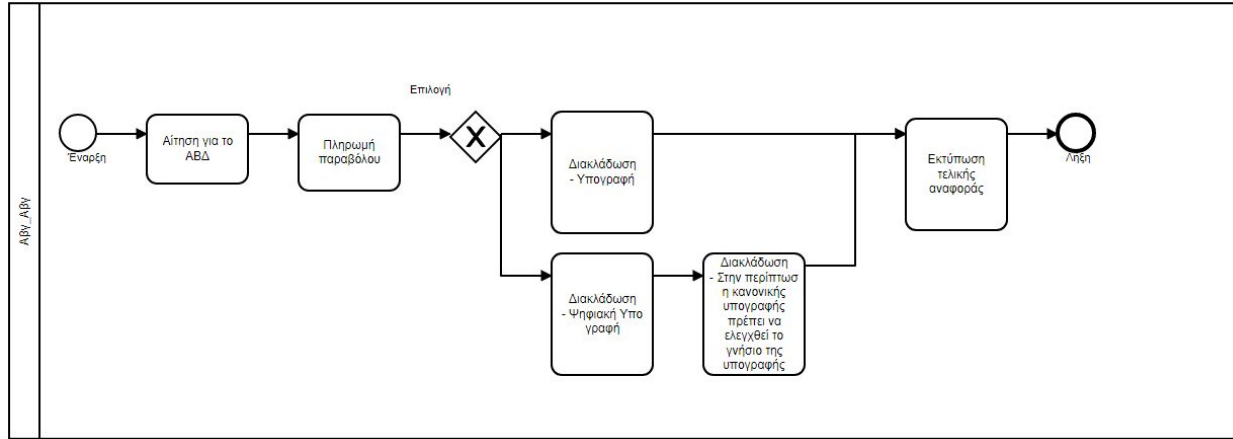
Αβγ_Αβγ

Έναρξη

Αίτηση για το ΑΒΔ

Πληρωμή παραβόλου

Επιλογή

Διακλάδωση - Υπογραφή

Διακλάδωση - Ψηφιακή Υπο γραφή

Διακλάδωση - Στην περίπτωσ η κανονικής υπογραφής πρέπει να ελεγχθεί το γνήσιο της υπογραφής

Εκτύπωση τελικής αναφοράς

Λήξη